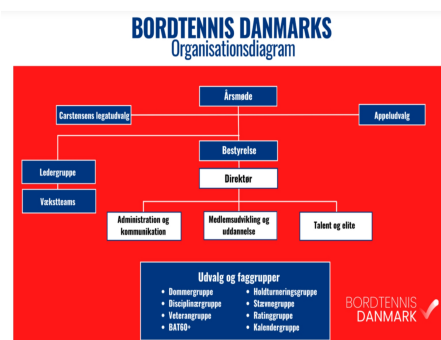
BORDTENNIS DANMARKS
Organisationsdiagram

Årsmøde

Carstensens legatudvalg

Appeludvalg

Bestyrelse

Ledergruppe

Direktør

Væksteams

Administration og kommunikation

Medlemsudvikling og uddannelse

Talent og elite

Udvalg og faggrupper

- Dommergruppe
- Disciplinærgruppe
- Veterangruppe
- BATGO+
- Holdturneringsgruppe
- Stævnegruppe
- Ratinggruppe
- Kalendergruppe

BORDTENNIS DANMARK